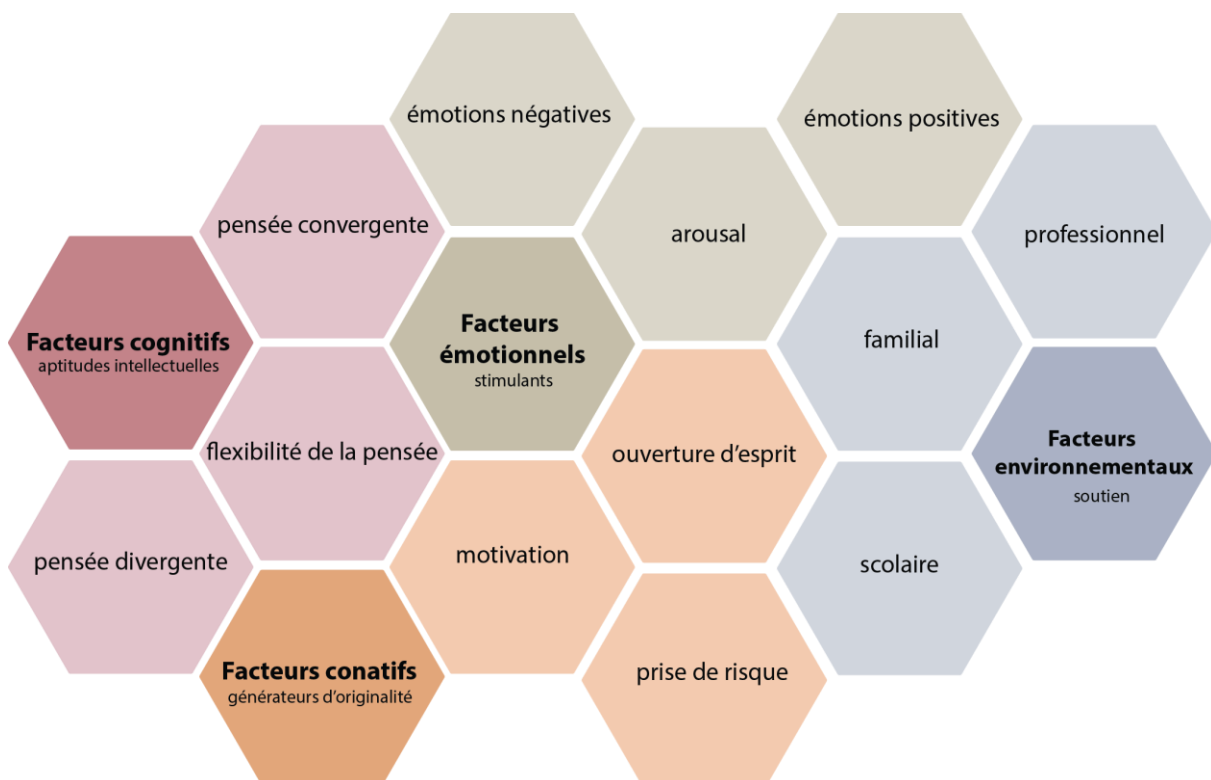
émotions négatives

émotions positives

pensée convergente

arousal

professionnel

Facteurs cognitifs
aptitudes intellectuelles

Facteurs émotionnels
stimulants

familial

flexibilité de la pensée

ouverture d'esprit

Facteurs environnementaux
soutien

pensée divergente

motivation

scolaire

Facteurs conatifs
générateurs d'originalité

prise de risque